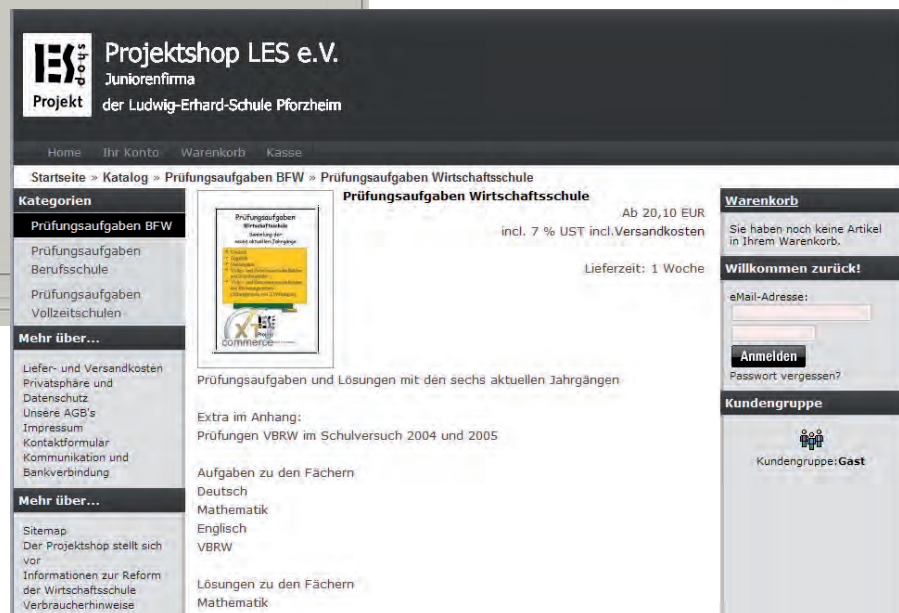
LES shop Projekt

Projektshop LES e.V.
Juniorenfirma
der Ludwig-Erhard-Schule Pforzheim

Home Ihr Konto Warenkorb Kasse

Startseite » Katalog » Prüfungsaufgaben BFW » Prüfungsaufgaben Wirtschaftsschule

Kategorien

Prüfungsaufgaben BFW

Prüfungsaufgaben Berufsschule

Prüfungsaufgaben Vollzeitschulen

Mehr über...

Liefer- und Versandkosten
Privatsphäre und Datenschutz
Unsere AGB's
Impressum
Kontaktformular
Kommunikation und Bankverbindung

Mehr über...

Sitemap
Der Projektshop stellt sich vor
Informationen zur Reform der Wirtschaftsschule
Verbraucherhinweise

Prüfungsaufgaben Wirtschaftsschule
Sammlung der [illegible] aktuellen Jahrgänge
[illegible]
commerce

Prüfungsaufgaben Wirtschaftsschule

Ab 20,10 EUR
incl. 7 % UST incl.Versandkosten

Lieferzeit: 1 Woche

Prüfungsaufgaben und Lösungen mit den sechs aktuellen Jahrgängen

Extra im Anhang:
Prüfungen VBRW im Schulversuch 2004 und 2005

Aufgaben zu den Fächern
Deutsch
Mathematik
Englisch
VBRW

Lösungen zu den Fächern
Mathematik

Warenkorb

Sie haben noch keine Artikel in Ihrem Warenkorb.

Willkommen zurück!

eMail-Adresse:

Anmelden

Passwort vergessen?

Kundengruppe

Kundengruppe:Gast